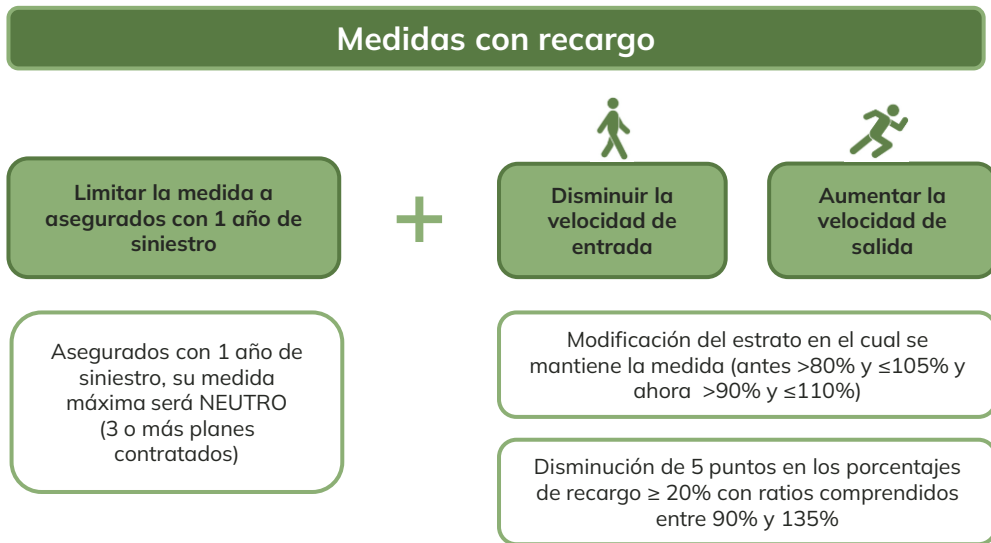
Medidas con recargo

Limitar la medida a asegurados con 1 año de siniestro

+

Disminuir la velocidad de entrada

Aumentar la velocidad de salida

Asegurados con 1 año de siniestro, su medida máxima será NEUTRO (3 o más planes contratados)

Modificación del estrato en el cual se mantiene la medida (antes >80% y ≤105% y ahora >90% y ≤110%)

Disminución de 5 puntos en los porcentajes de recargo ≥ 20% con ratios comprendidos entre 90% y 135%